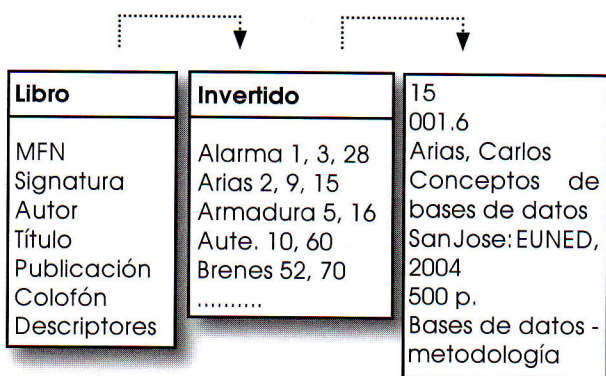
Libro

MFN
Signatura
Autor
Título
Publicación
Colofón
Descriptores

Invertido

Alarma 1, 3, 28
Arias 2, 9, 15
Armadura 5, 16
Aute. 10, 60
Brenes 52, 70
..........

15
001.6
Arias, Carlos
Conceptos de bases de datos
SanJose: EUNED, 2004
500 p.
Bases de datos - metodología